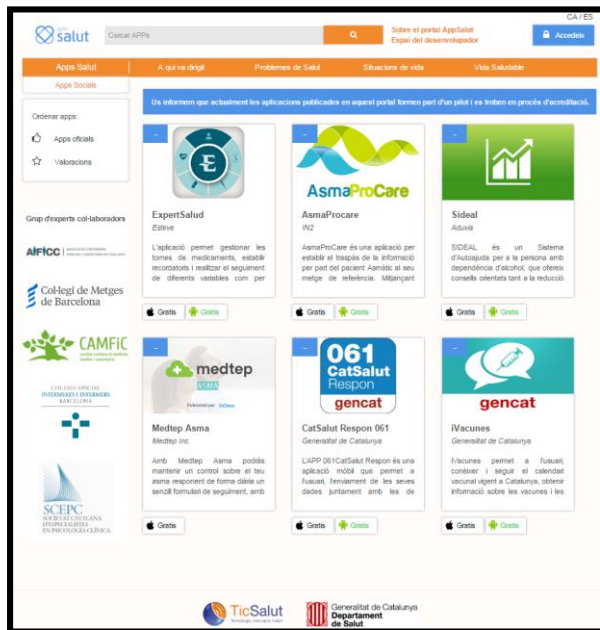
CA / ES

app salut

Cercar APPs

Sobre el portal AppSalut
Espai del desenvolupador

Accedeix

Apps Salut | A qui va dirigit | Problemes de Salut | Situacions de vida | Vida Saludable

Apps Socials

Us informem que actualment les aplicacions publicades en aquest portal formen part d'un pilot i es troben en procés d'acreditació.

Ordenar apps:

Apps oficials

Valoracions

Grup d'experts col·laboradors

AIFICC

Col·legi de Metges de Barcelona

CAMFiC

COL·LEGI OFICIAL INFERMERES I INFERMERS BARCELONA

SCEPC SOCIETAT CATALANA D'ESPECIALISTES EN PSICOLOGIA CLÍNICA

ExpertSalud
Esteve
L'aplicació permet gestionar les tomes de medicaments, establir recordatoris i realitzar el seguiment de diferents variables com per

Gratis | Gratis

AsmaProCare

AsmaProcare
IN2
AsmaProCare és una aplicació per establir el traspàs de la informació per part del pacient Asmàtic al seu metge de referència. Mitjançant

Gratis | Gratis

Sideal
Aduxia
SIDEAL és un Sistema d'Autoajuda per a la persona amb dependència d'alcohol, que ofereix consells orientats tant a la reducció

Gratis | Gratis

medtep
ASMA

Medtep Asma
Medtep Inc.
Amb Medtep Asma podràs mantenir un control sobre el teu asma responent de forma diària un senzill formulari de seguiment, amb

Gratis

061 CatSalut Respon
gencat

CatSalut Respon 061
Generalitat de Catalunya
L'APP 061CatSalut Respon és una aplicació mòbil que permet a l'usuari, l'enviament de les seves dades juntament amb les de

Gratis | Gratis

gencat

iVacunes
Generalitat de Catalunya
iVacunes permet a l'usuari, conèixer i seguir el calendari vacunal vigent a Catalunya, obtenir informació sobre les vacunes i les

Gratis | Gratis

TicSalut

Generalitat de Catalunya
Departament de Salut